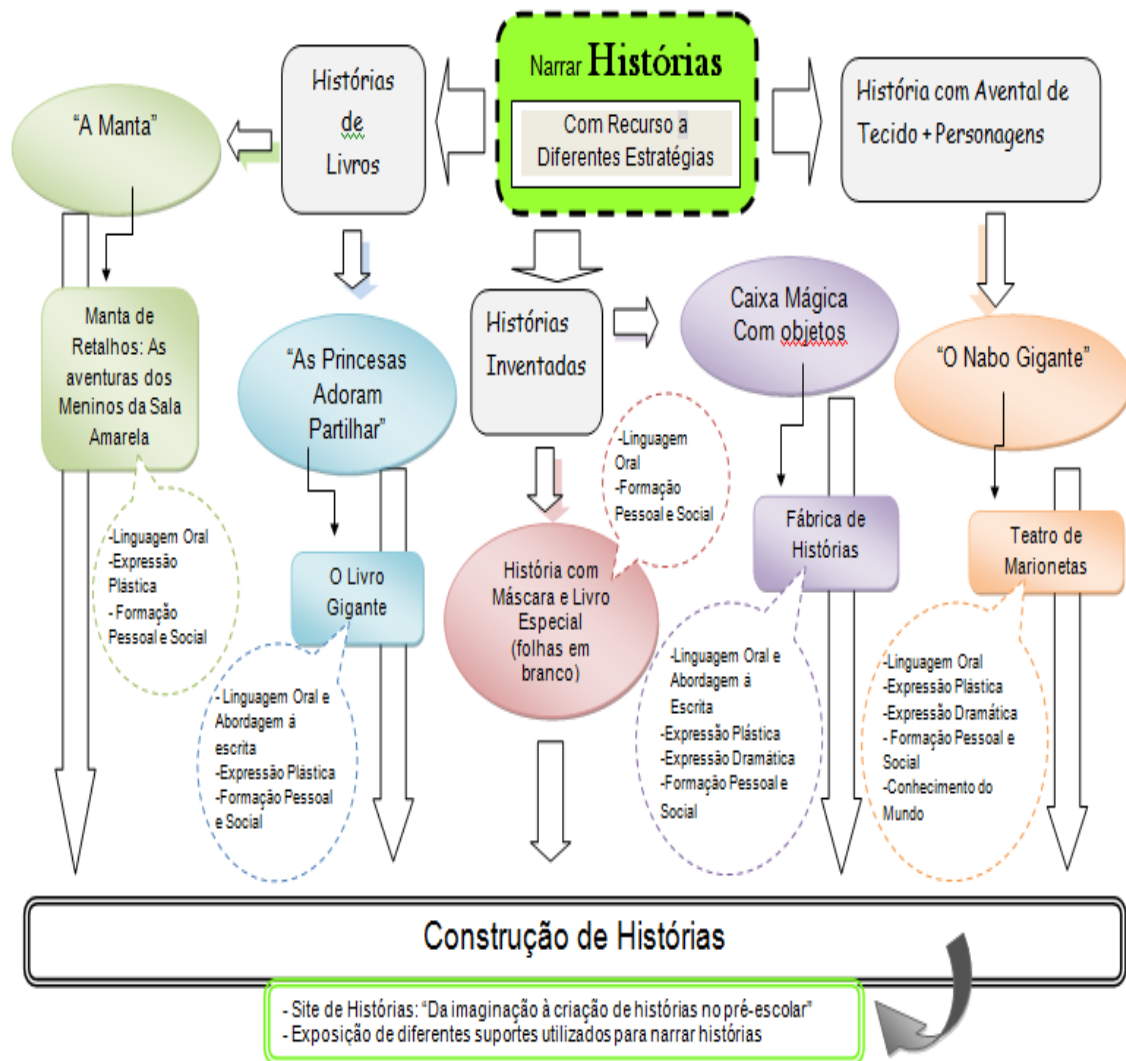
Narrar Histórias

Com Recurso a Diferentes Estratégias

Histórias de Livros

"A Manta"

História com Avental de Tecido + Personagens

Manta de Retalhos: As aventuras dos Meninos da Sala Amarela

-Linguagem Oral
-Expressão Plástica
- Formação Pessoal e Social

"As Princesas Adoram Partilhar"

O Livro Gigante

- Linguagem Oral e Abordagem à escrita
-Expressão Plástica
-Formação Pessoal e Social

Histórias Inventadas

-Linguagem Oral
-Formação Pessoal e Social

História com Máscara e Livro Especial (folhas em branco)

Caixa Mágica Com objetos

Fábrica de Histórias

-Linguagem Oral e Abordagem à Escrita
-Expressão Plástica
-Expressão Dramática
-Formação Pessoal e Social

"O Nabo Gigante"

Teatro de Marionetas

-Linguagem Oral
-Expressão Plástica
-Expressão Dramática
- Formação Pessoal e Social
-Conhecimento do Mundo

Construção de Histórias

- Site de Histórias: "Da imaginação à criação de histórias no pré-escolar"
- Exposição de diferentes suportes utilizados para narrar histórias